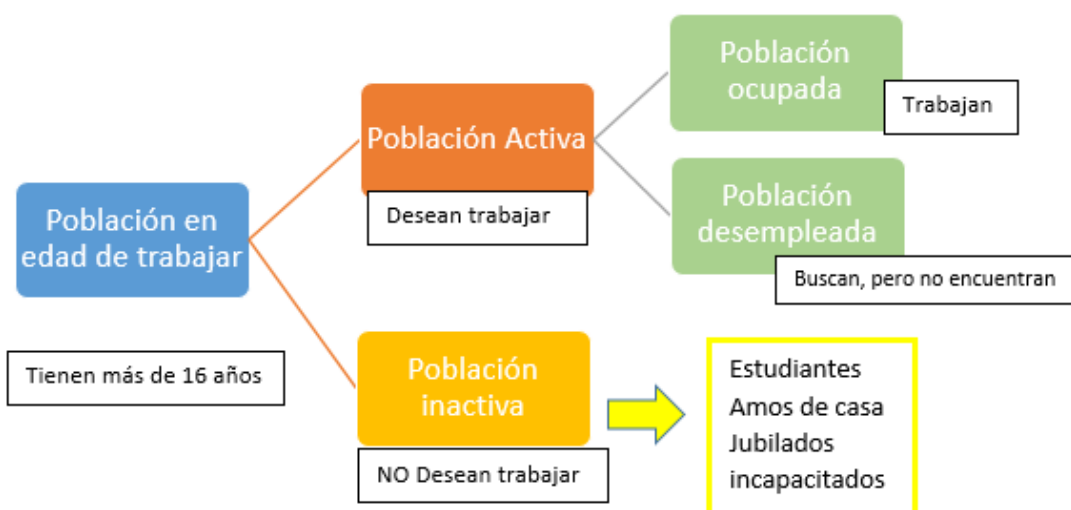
Población en edad de trabajar

Tienen más de 16 años

Población Activa

Desean trabajar

Población ocupada

Trabajan

Población desempleada

Buscan, pero no encuentran

Población inactiva

NO Desean trabajar

Estudiantes
Amos de casa
Jubilados
incapacitados